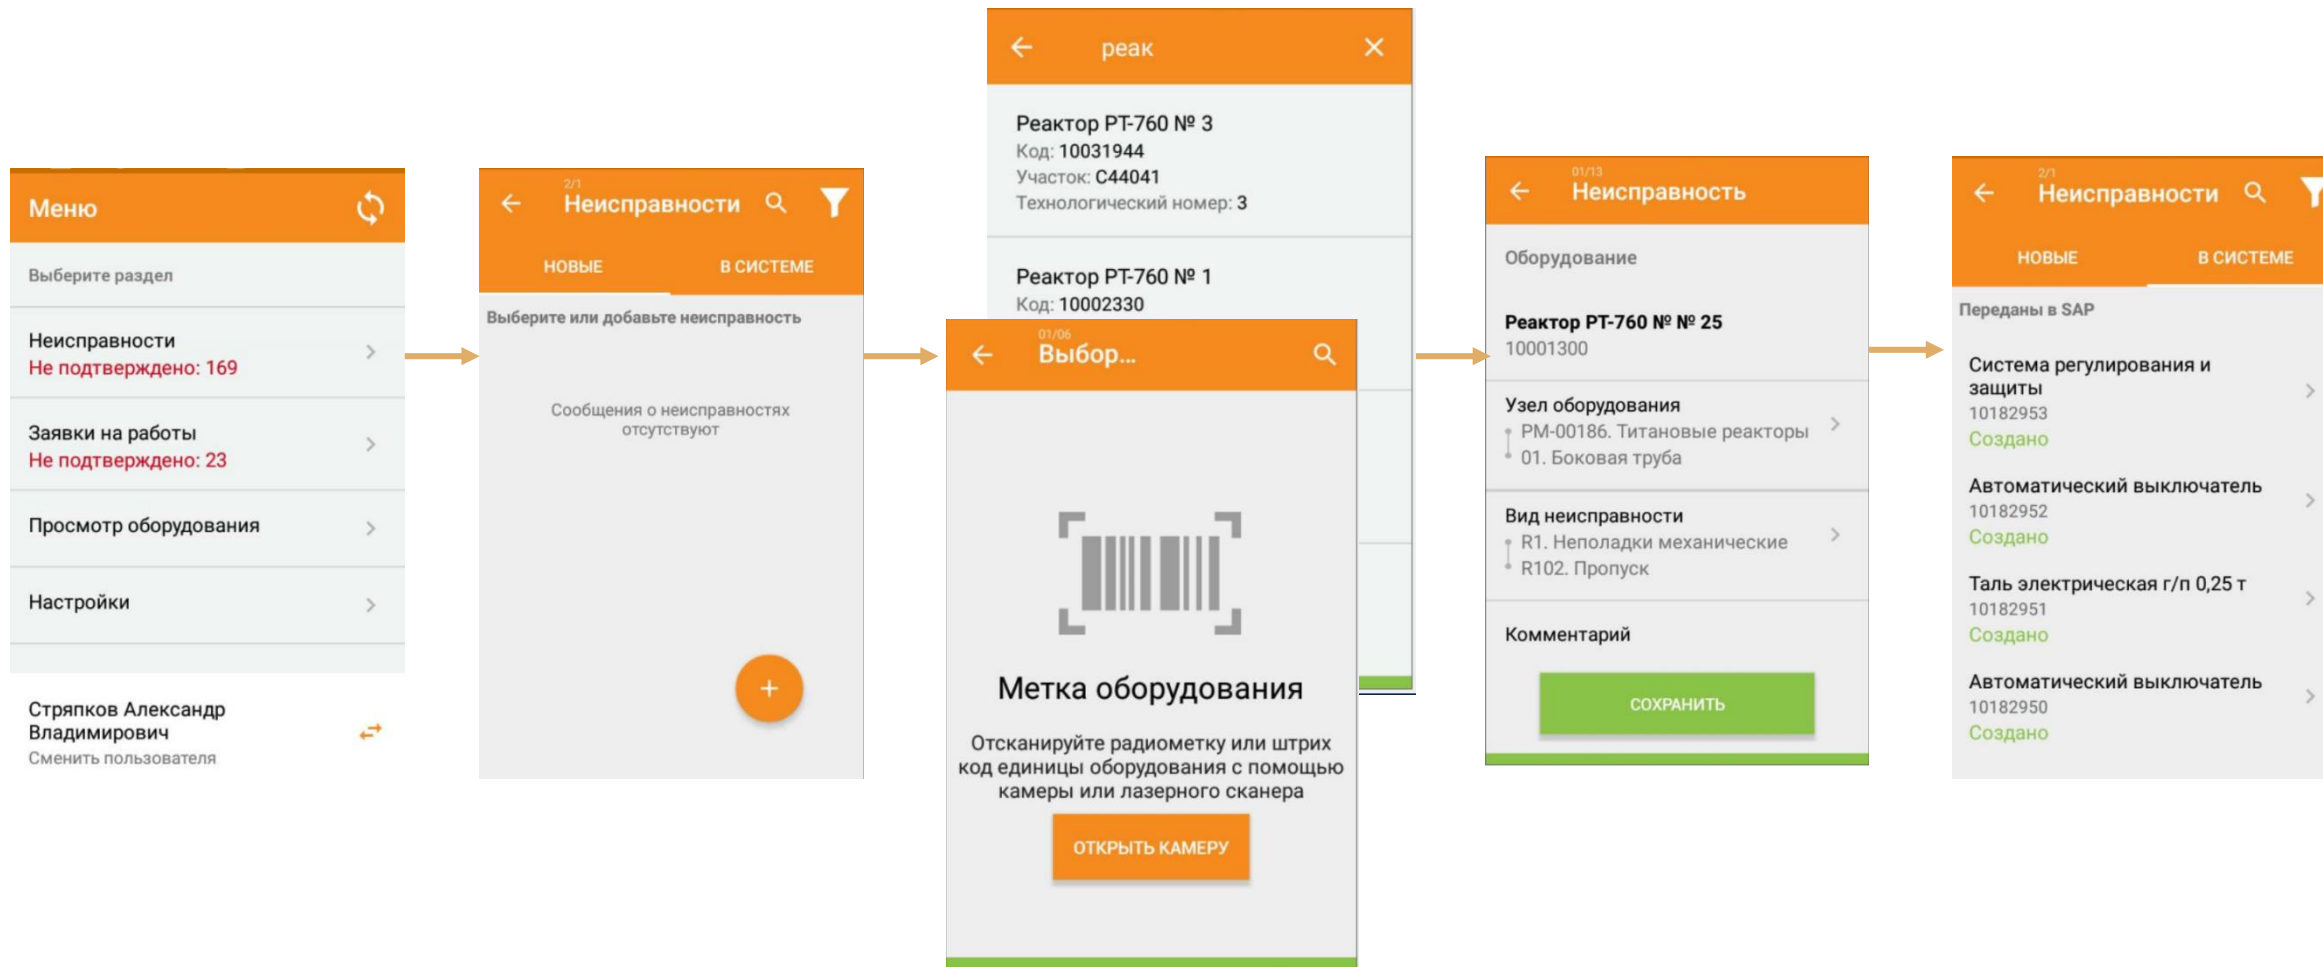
Меню

Выберите раздел

Неисправности
Не подтверждено: 169

Заявки на работы
Не подтверждено: 23

Просмотр оборудования

Настройки

Стряпков Александр Владимирович
Сменить пользователя

2/1
Неисправности

НОВЫЕ
В СИСТЕМЕ

Выберите или добавьте неисправность

Сообщения о неисправностях отсутствуют

+

реак

Реактор РТ-760 № 3
Код: 10031944
Участок: С44041
Технологический номер: 3

Реактор РТ-760 № 1
Код: 10002330

01/06
Выбор...

Метка оборудования

Отсканируйте радиометку или штрих код единицы оборудования с помощью камеры или лазерного сканера

ОТКРЫТЬ КАМЕРУ

01/13
Неисправность

Оборудование

Реактор РТ-760 № № 25
10001300

Узел оборудования
РМ-00186. Титановые реакторы
01. Боковая труба

Вид неисправности
R1. Неполадки механические
R102. Пропуск

Комментарий

СОХРАНИТЬ

2/1
Неисправности

НОВЫЕ
В СИСТЕМЕ

Переданы в SAP

Система регулирования и защиты
10182953
Создано

Автоматический выключатель
10182952
Создано

Таль электрическая г/п 0,25 т
10182951
Создано

Автоматический выключатель
10182950
Создано